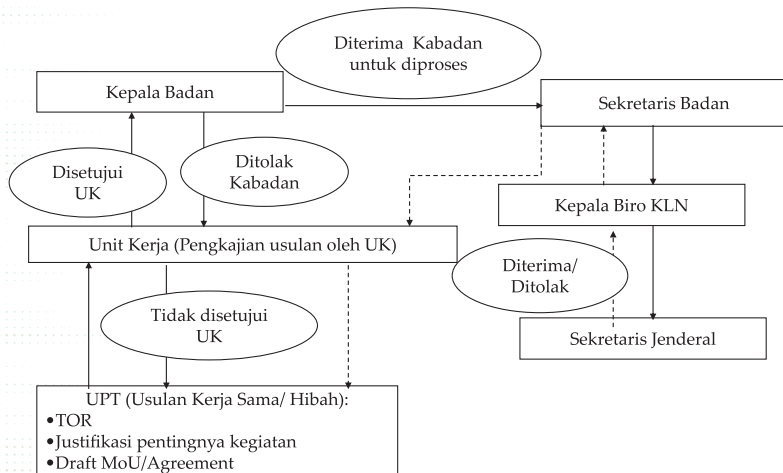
Diterima Kabadan untuk diproses

Kepala Badan

Sekretaris Badan

Disetujui UK

Ditolak Kabadan

Kepala Biro KLN

Unit Kerja (Pengkajian usulan oleh UK)

Diterima/ Ditolak

Tidak disetujui UK

Sekretaris Jenderal

UPT (Usulan Kerja Sama/ Hibah):
•TOR
•Justifikasi pentingnya kegiatan
•Draft MoU/Agreement